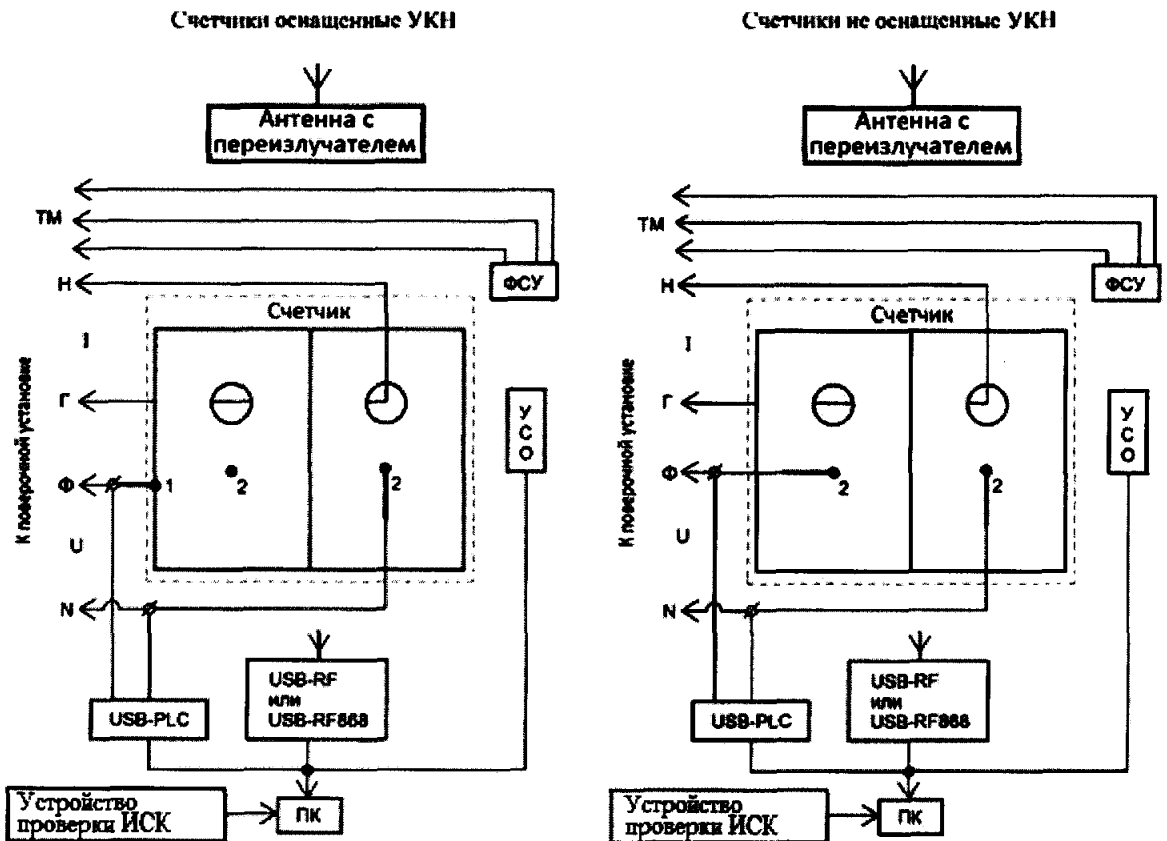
Счетчики оснащенные УКН

Антенна с переизлучателем

ТМ

ФСУ

Н

Счетчик

I

Г

К поверочной установке

УСО

Ф

1

2

2

U

N

USB-RF или USB-RF868

USB-PLC

Устройство проверки ИСК

ПК

Счетчики не оснащенные УКН

Антенна с переизлучателем

ТМ

ФСУ

Н

Счетчик

I

Г

К поверочной установке

УСО

Ф

2

2

U

N

USB-RF или USB-RF868

USB-PLC

Устройство проверки ИСК

ПК